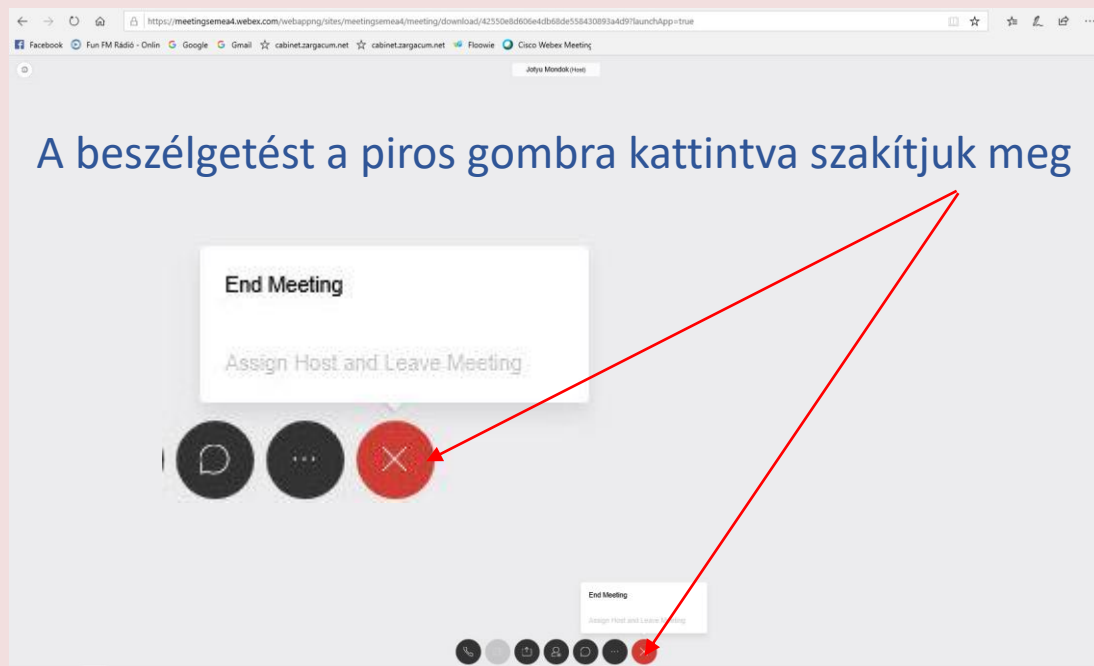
https://meetingsemea4.webex.com/webappng/sites/meetingsemea4/meeting/download/42550e8d606e4db68de558430893a4d9?launchApp=true

Facebook Fun FM Rádió - Onlin Google Gmail cabinet.zargacum.net cabinet.zargacum.net Floowie Cisco Webex Meeting

Jotyu Mondok (Host)

A beszélgetést a piros gombra kattintva szakítjuk meg

End Meeting

Assign Host and Leave Meeting

End Meeting

Assign Host and Leave Meeting